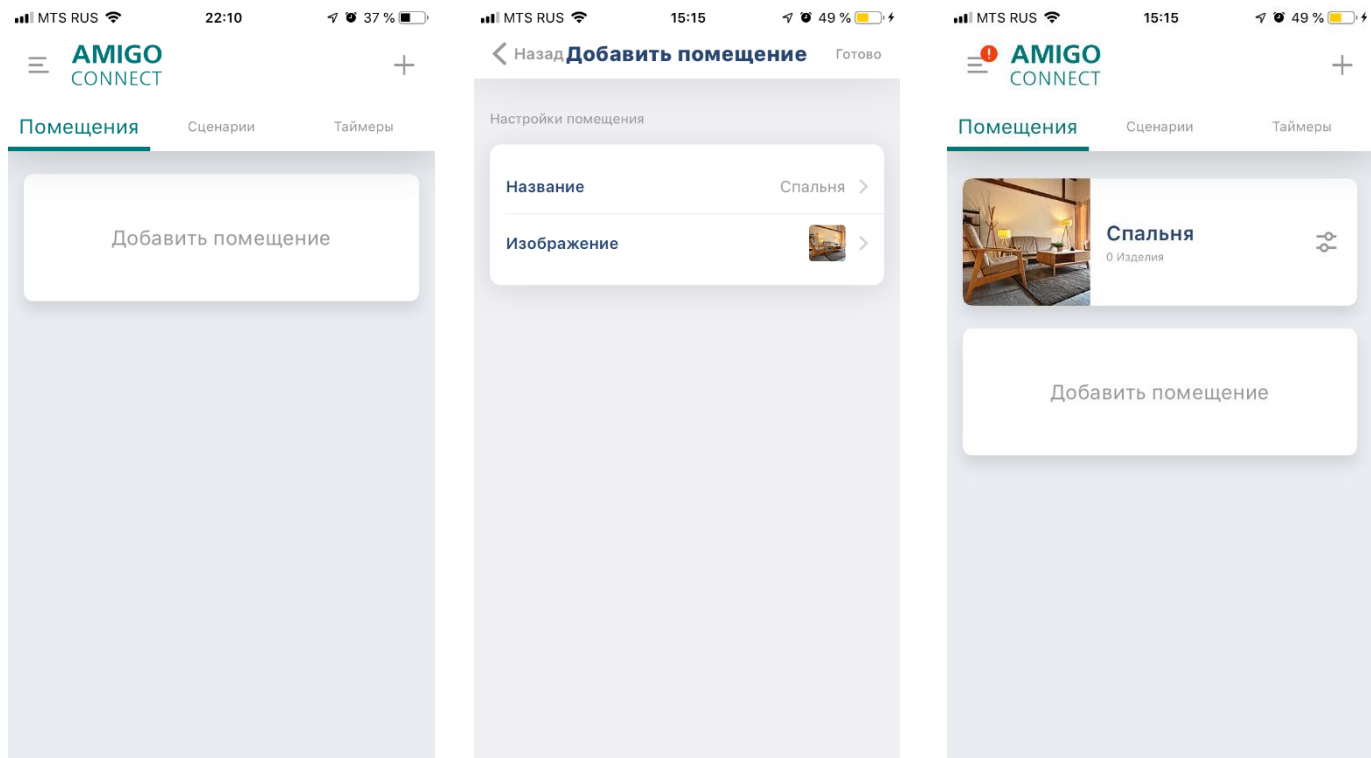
MTS RUS 22:10 37 %

AMIGO CONNECT

+

Помещения Сценарии Таймеры

Добавить помещение

MTS RUS 15:15 49 %

Назад Добавить помещение Готово

Настройки помещения

Название Спальня

Изображение

MTS RUS 15:15 49 %

AMIGO CONNECT

+

Помещения Сценарии Таймеры

Спальня
0 Изделия

Добавить помещение